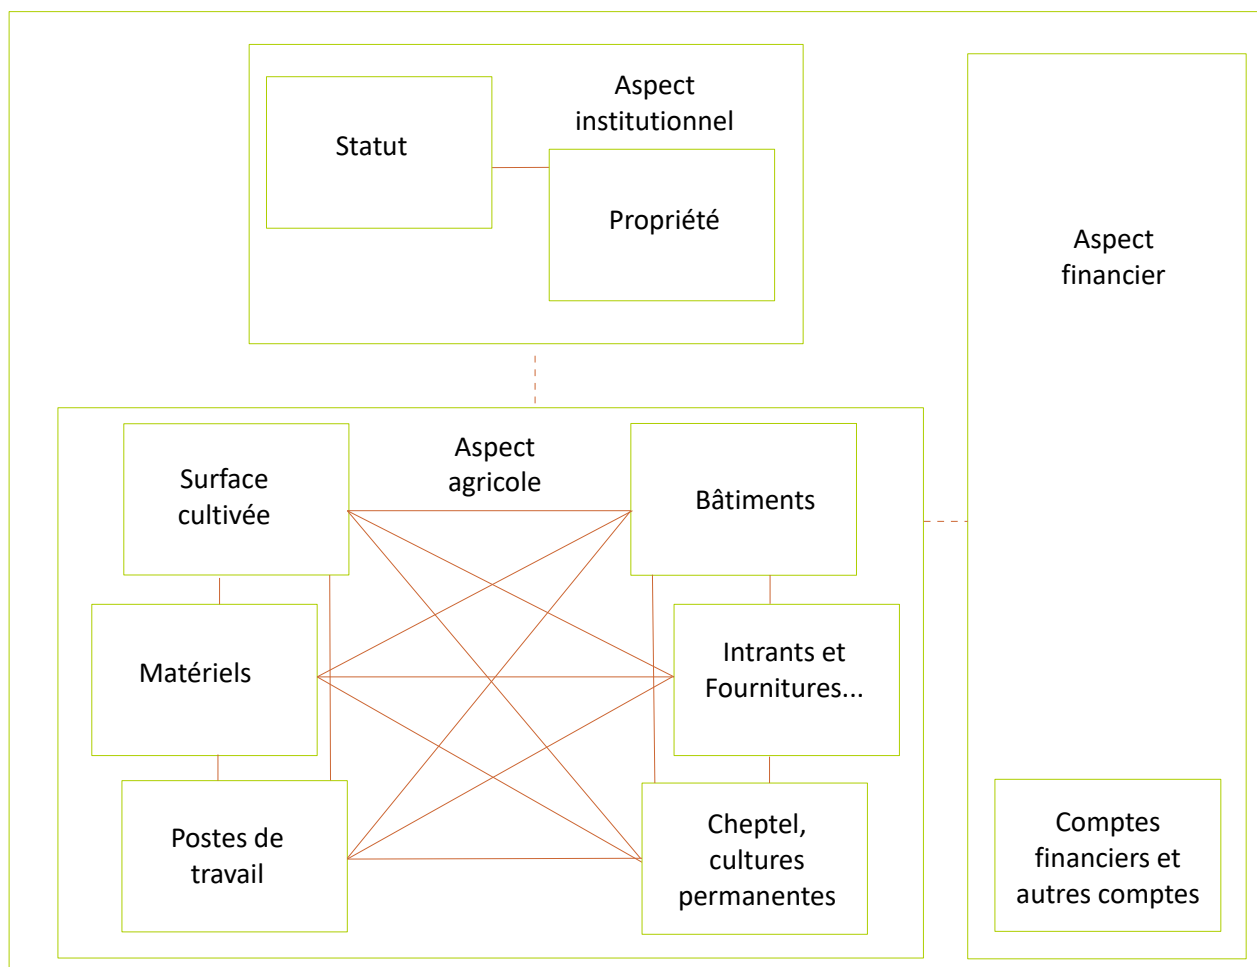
Statut

Aspect institutionnel

Propriété

Aspect financier

Surface cultivée

Aspect agricole

Bâtiments

Matériels

Intrants et Fournitures...

Postes de travail

Cheptel, cultures permanentes

Comptes financiers et autres comptes